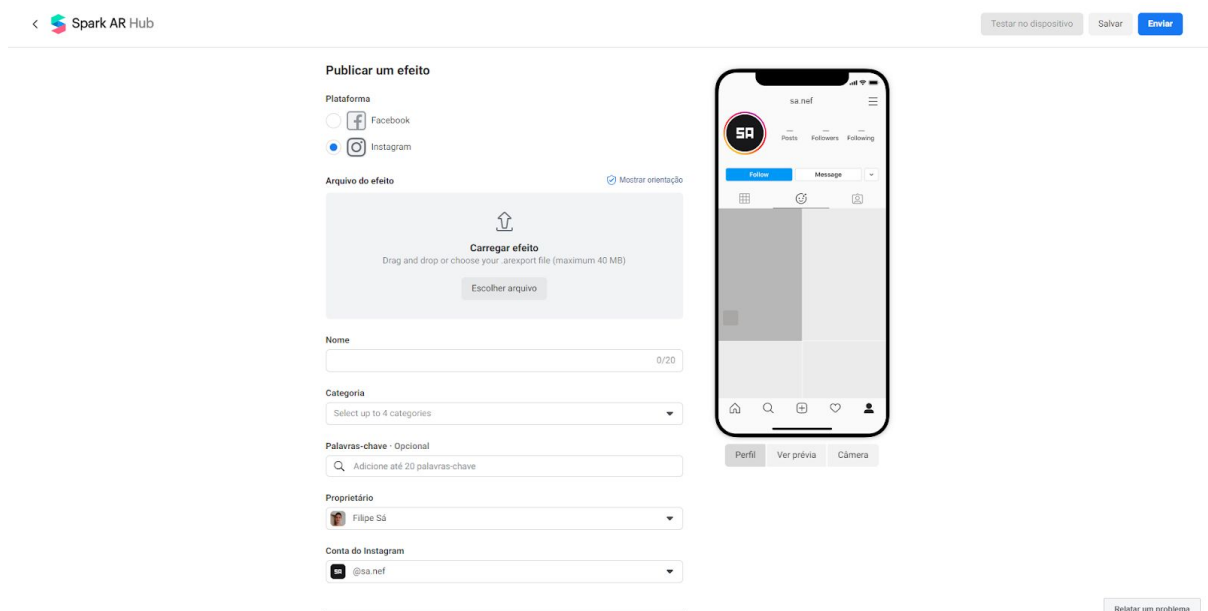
Spark AR Hub

Testar no dispositivo
Salvar
Enviar

Publicar um efeito

Plataforma

Facebook

Instagram

Arquivo do efeito

Mostrar orientação

Carregar efeito
Drag and drop or choose your .arexport file (maximum 40 MB)

Escolher arquivo

Nome

0/20

Categoria

Select up to 4 categories

Palavras-chave · Opcional

Adicione até 20 palavras-chave

Proprietário

Filipe Sá

Conta do Instagram

@sa.nef

sa.nef

SA

—
Posts
—
Followers
—
Following

Follow
Message

Perfil
Ver prévia
Câmera

Relatar um problema